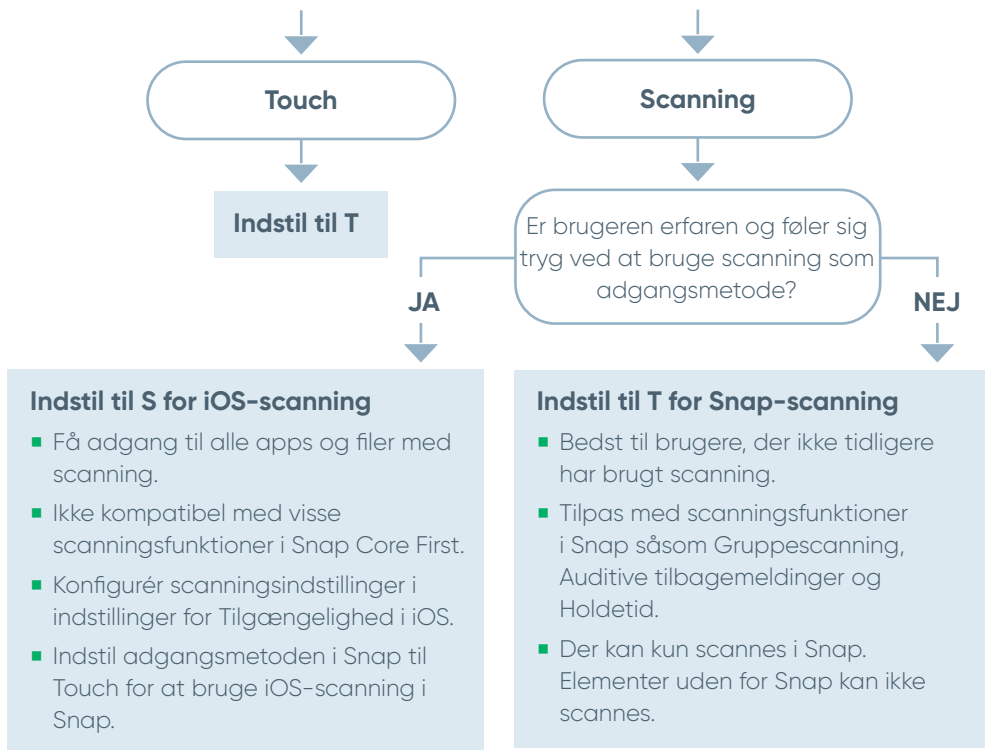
Touch

Scanning

Indstil til T

Er brugeren erfaren og føler sig tryg ved at bruge scanning som adgangsmetode?

JA

NEJ

Indstil til S for iOS-scanning

- Få adgang til alle apps og filer med scanning.
- Ikke kompatibel med visse scanningsfunktioner i Snap Core First.
- Konfigurér scanningsindstillinger i indstillinger for Tilgængelighed i iOS.
- Indstil adgangsmetoden i Snap til Touch for at bruge iOS-scanning i Snap.

Indstil til T for Snap-scanning

- Bedst til brugere, der ikke tidligere har brugt scanning.
- Tilpas med scanningsfunktioner i Snap såsom Gruppescanning, Auditive tilbagemeldinger og Holdetid.
- Der kan kun scannes i Snap. Elementer uden for Snap kan ikke scannes.